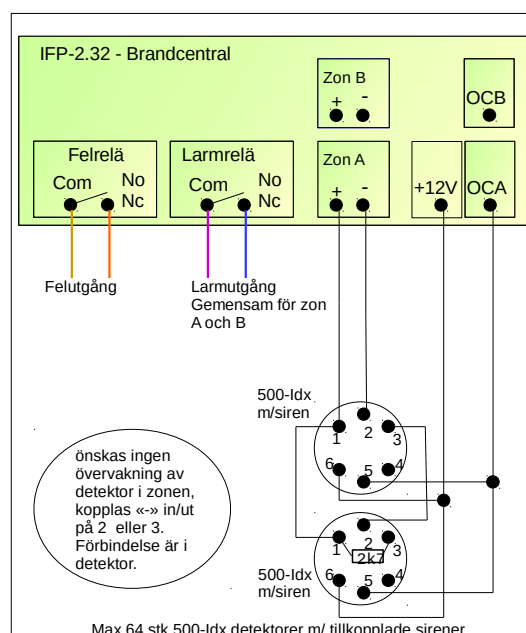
IFP-2.32 - Brandcentral

Zon B
+ -

OCB

Felrelä
Com No
Nc

Larmrelä
Com No
Nc

Zon A
+ -

+12V

OCA

Felutgång

Larmutgång
Gemensam för zon A och B

500-Idx
m/siren

1 2 3
6 5 4

önskas ingen övervakning av detektor i zonen, kopplas «-» in/ut på 2 eller 3. Förbindelse är i detektor.

1 2 3
2k7
6 5 4

500-Idx
m/siren

Max 64 stk 500-Idx detektorer m/ tillkopplade sirener